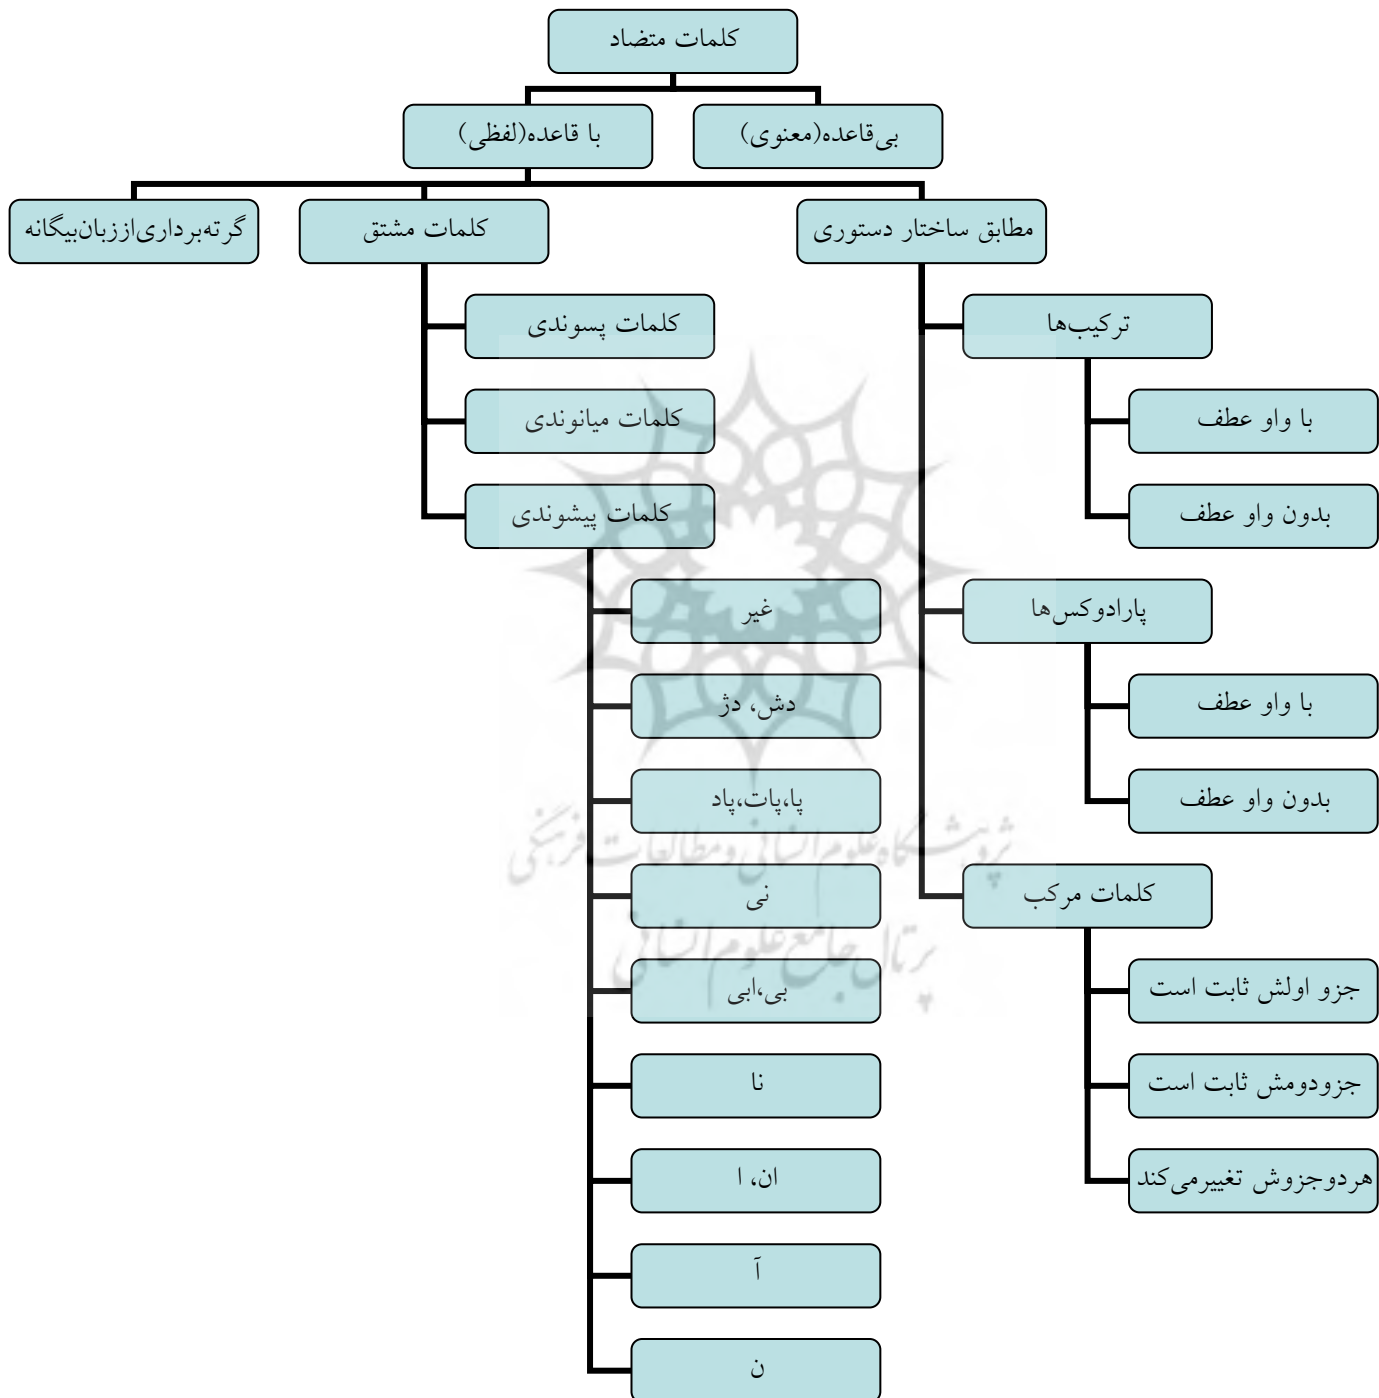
کلمات متضاد

بی‌قاعده(معنوی)

با قاعده(لفظی)

مطابق ساختار دستوری

کلمات مشتق

گرته‌برداری‌اززبان‌بیگانه

ترکیب‌ها

با واو عطف

بدون واو عطف

پارادوکس‌ها

با واو عطف

بدون واو عطف

کلمات مرکب

جزو اولش ثابت است

جزودومش ثابت است

هردوجزوش تغییرمی‌کند

کلمات پسوندی

کلمات میانوندی

کلمات پیشوندی

غیر

دش، دژ

پا،پات،پاد

نی

بی،ابی

نا

ان، ا

آ

ن

پژوهشگاه علوم انسانی و مطالعات فرهنگی
پرتال جامع علوم انسانی